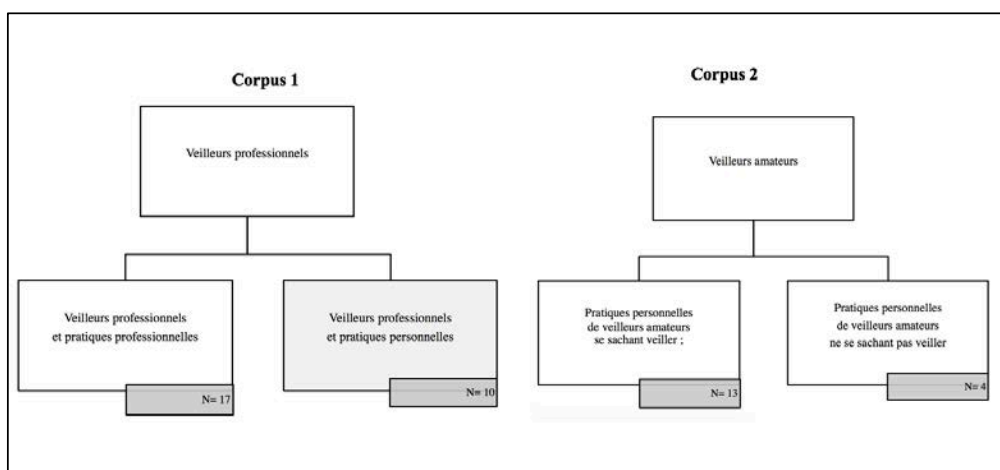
Corpus 1

Veilleurs professionnels

Veilleurs professionnels et pratiques professionnelles

N= 17

Veilleurs professionnels et pratiques personnelles

N= 10

Corpus 2

Veilleurs amateurs

Pratiques personnelles de veilleurs amateurs se sachant veiller ;

N= 13

Pratiques personnelles de veilleurs amateurs ne se sachant pas veiller

N= 4